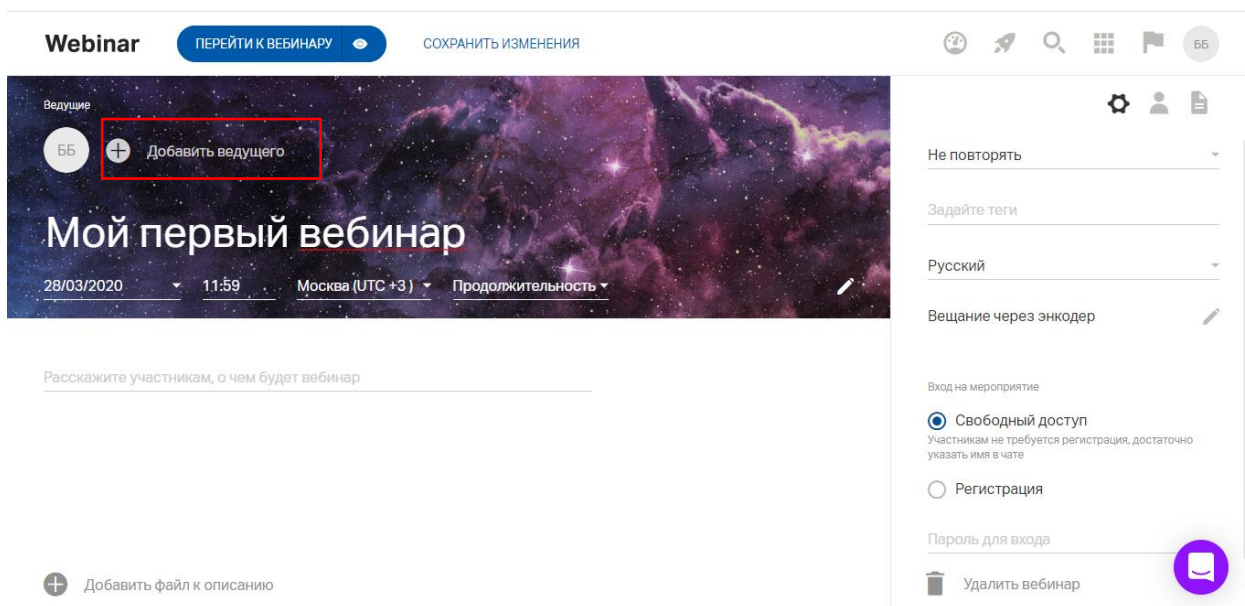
Webinar ПЕРЕЙТИ К ВЕБИНАРУ СОХРАНИТЬ ИЗМЕНЕНИЯ ББ

Ведущие

ББ Добавить ведущего

Мой первый вебинар

28/03/2020 11:59 Москва (UTC +3) Продолжительность

Расскажите участникам, о чем будет вебинар

Добавить файл к описанию

Не повторять

Задайте теги

Русский

Вещание через энкодер

Вход на мероприятие

Свободный доступ

Участникам не требуется регистрация, достаточно указать имя в чате

Регистрация

Пароль для входа

Удалить вебинар